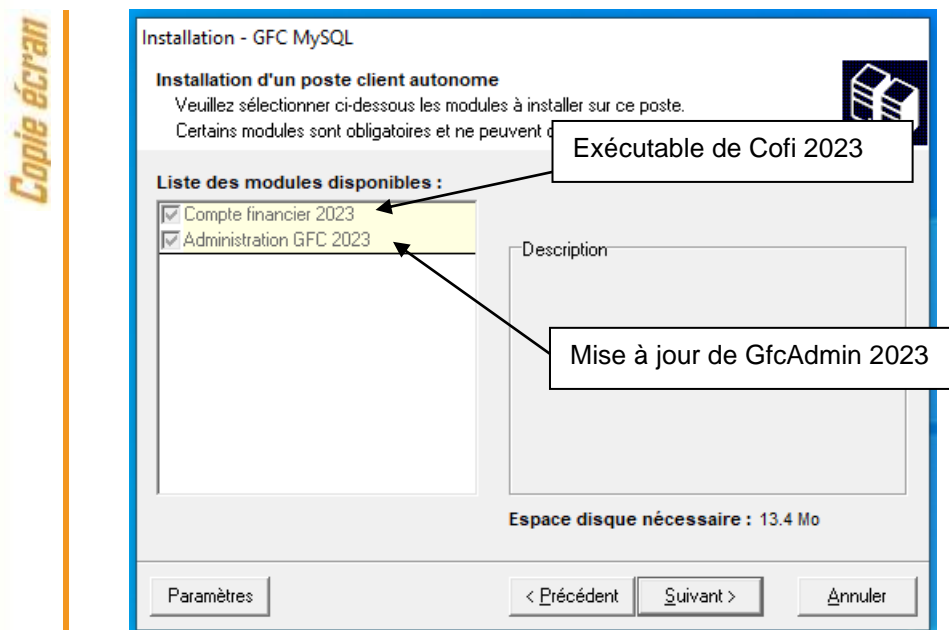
Copie écran

Installation - GFC MySQL

Installation d'un poste client autonome
Veuillez sélectionner ci-dessous les modules à installer sur ce poste.
Certains modules sont obligatoires et ne peuvent d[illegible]

Exécutable de Cofi 2023

Liste des modules disponibles :
Compte financier 2023
Administration GFC 2023

Description

Mise à jour de GfcAdmin 2023

Espace disque nécessaire : 13.4 Mo

Paramètres
< Précédent
Suivant >
Annuler